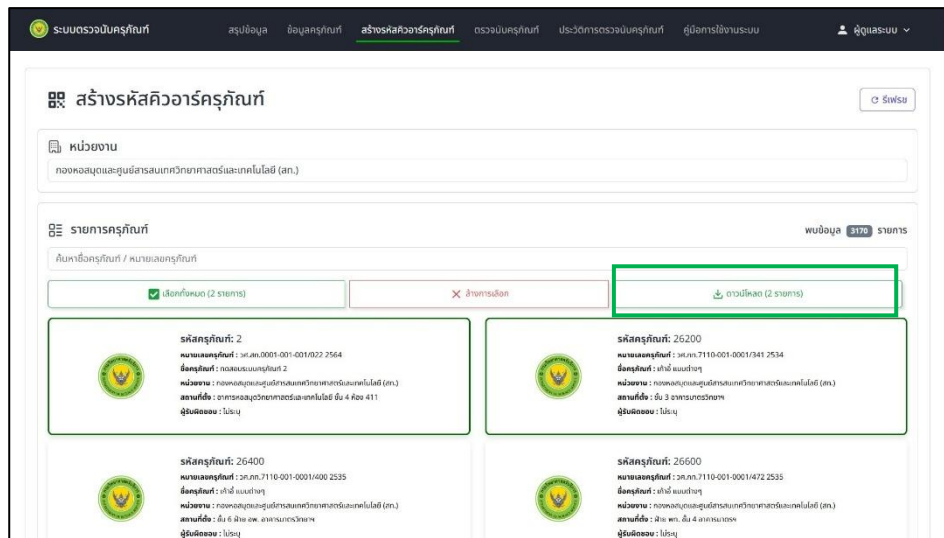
ระบบตรวจนับครุภัณฑ์ สรุปข้อมูล ข้อมูลครุภัณฑ์ สร้างรหัสคิวอาร์ครุภัณฑ์ ตรวจนับครุภัณฑ์ ประวัติการตรวจนับครุภัณฑ์ คู่มือการใช้งานระบบ ผู้ดูแลระบบ

สร้างรหัสคิวอาร์ครุภัณฑ์

รีเฟรช

หน่วยงาน

กองหอสมุดและศูนย์สารสนเทศวิทยาศาสตร์และเทคโนโลยี (สท.)

รายการครุภัณฑ์

พบข้อมูล 3170 รายการ

ค้นหาชื่อครุภัณฑ์ / หมายเลขครุภัณฑ์

เลือกทั้งหมด (2 รายการ)

ล้างการเลือก

ดาวน์โหลด (2 รายการ)

รหัสครุภัณฑ์: 2
หมายเลขครุภัณฑ์ : วศ.สท.0001-001-001/022 2564
ชื่อครุภัณฑ์ : ทดสอบระบบครุภัณฑ์ 2
หน่วยงาน : กองหอสมุดและศูนย์สารสนเทศวิทยาศาสตร์และเทคโนโลยี (สท.)
สถานที่ตั้ง : อาคารหอสมุดวิทยาศาสตร์และเทคโนโลยี ชั้น 4 ห้อง 411
ผู้รับผิดชอบ : ไม่ระบุ

รหัสครุภัณฑ์: 26200
หมายเลขครุภัณฑ์ : วศ.กท.7110-001-0001/341 2534
ชื่อครุภัณฑ์ : เก้าอี้ แบบต่างๆ
หน่วยงาน : กองหอสมุดและศูนย์สารสนเทศวิทยาศาสตร์และเทคโนโลยี (สท.)
สถานที่ตั้ง : ชั้น 3 อาคารมาตรวิทยาฯ
ผู้รับผิดชอบ : ไม่ระบุ

รหัสครุภัณฑ์: 26400
หมายเลขครุภัณฑ์ : วศ.กท.7110-001-0001/400 2535
ชื่อครุภัณฑ์ : เก้าอี้ แบบต่างๆ
หน่วยงาน : กองหอสมุดและศูนย์สารสนเทศวิทยาศาสตร์และเทคโนโลยี (สท.)
สถานที่ตั้ง : ชั้น 6 ฝ่าย อพ. อาคารมาตรวิทยาฯ
ผู้รับผิดชอบ : ไม่ระบุ

รหัสครุภัณฑ์: 26600
หมายเลขครุภัณฑ์ : วศ.กท.7110-001-0001/472 2535
ชื่อครุภัณฑ์ : เก้าอี้ แบบต่างๆ
หน่วยงาน : กองหอสมุดและศูนย์สารสนเทศวิทยาศาสตร์และเทคโนโลยี (สท.)
สถานที่ตั้ง : ฝ่าย พท. ชั้น 4 อาคารมาตรฯ
ผู้รับผิดชอบ : ไม่ระบุ